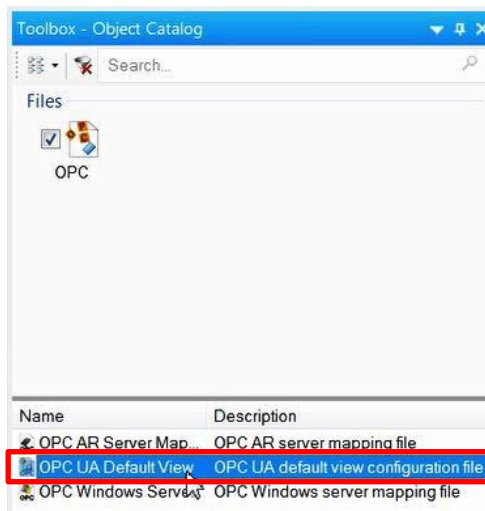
Toolbox - Object Catalog

Search...

Files

OPC

| Name | Description |
|---|---|
| OPC AR Server Map... | OPC AR server mapping file |
| OPC UA Default View | OPC UA default view configuration file |
| OPC Windows Serve | OPC Windows server mapping file |